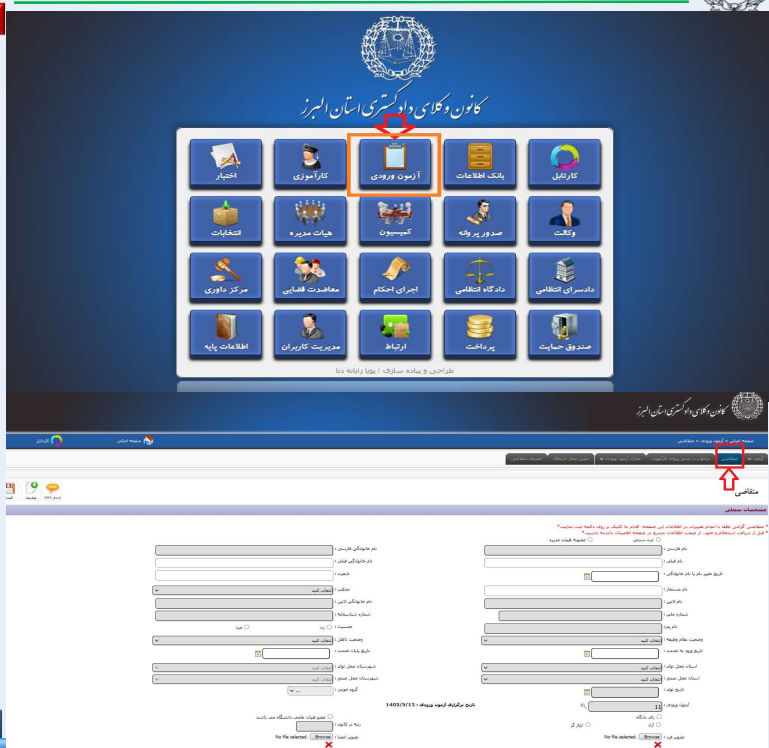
کانون وکلای دادگستری استان البرز

اختیار
کارآموزی
آزمون ورودی
بانک اطلاعات
کارتابل
انتخابات
هیات مدیره
کمیسیون
صدور پروانه
وکالت
مرکز داوری
معاضدت قضایی
اجرای احکام
دادگاه انتظامی
دادسرای انتظامی
اطلاعات پایه
مدیریت کاربران
ارتباط
پرداخت
صندوق حمایت

طراحی و پیاده سازی : پویا رایانه دنا

کانون وکلای دادگستری استان البرز

کارتابل
صفحه اصلی
صفحه اصلی > آزمون ورودی > متقاضی

متقاضی

ارسال SMS
جدید
قبلی

متقاضی

مشخصات شخصی

* متقاضی گرامی لطفا با انجام تغییرات در اطلاعات این صفحه، اقدام به کلیک بر روی دکمه ثبت نمایید.
* قبل از دریافت استعلام و تعهد، از صحت اطلاعات مندرج در صفحه اطلاعات، اطمینان داشته باشید.

ثبت دستی
تصویه قیمت جدید

نام فارسی :
نام خانوادگی فارسی :
نام قبلی :
نام خانوادگی قبلی :
تاریخ تغییر نام یا نام خانوادگی :
تابعیت :
نام مستعار :
مذهب :
انتخاب کنید
نام لاتین :
نام خانوادگی لاتین :
شماره ملی :
شماره شناسنامه :
نام پدر :
جنسیت :
زن
مرد
وضعیت نظام وظیفه :
انتخاب کنید
وضعیت تاهل :
انتخاب کنید
تاریخ ورود به خدمت :
تاریخ پایان خدمت :
استان محل تولد :
انتخاب کنید
شهرستان محل تولد :
انتخاب کنید
استان محل صدور :
انتخاب کنید
شهرستان محل صدور :
انتخاب کنید
تاریخ تولد :
گروه خونی :
آزمون ورودی :
15
تاریخ برگزاری آزمون ورودی : 1402/9/13
رتبه در کانون :
عضو هیات علمی دانشگاه می باشد.
زبان خارجی :
آزاد
ایثارگر
تصویر فرد :
No file selected.
Browse
تصویر امضا :
No file selected.
Browse